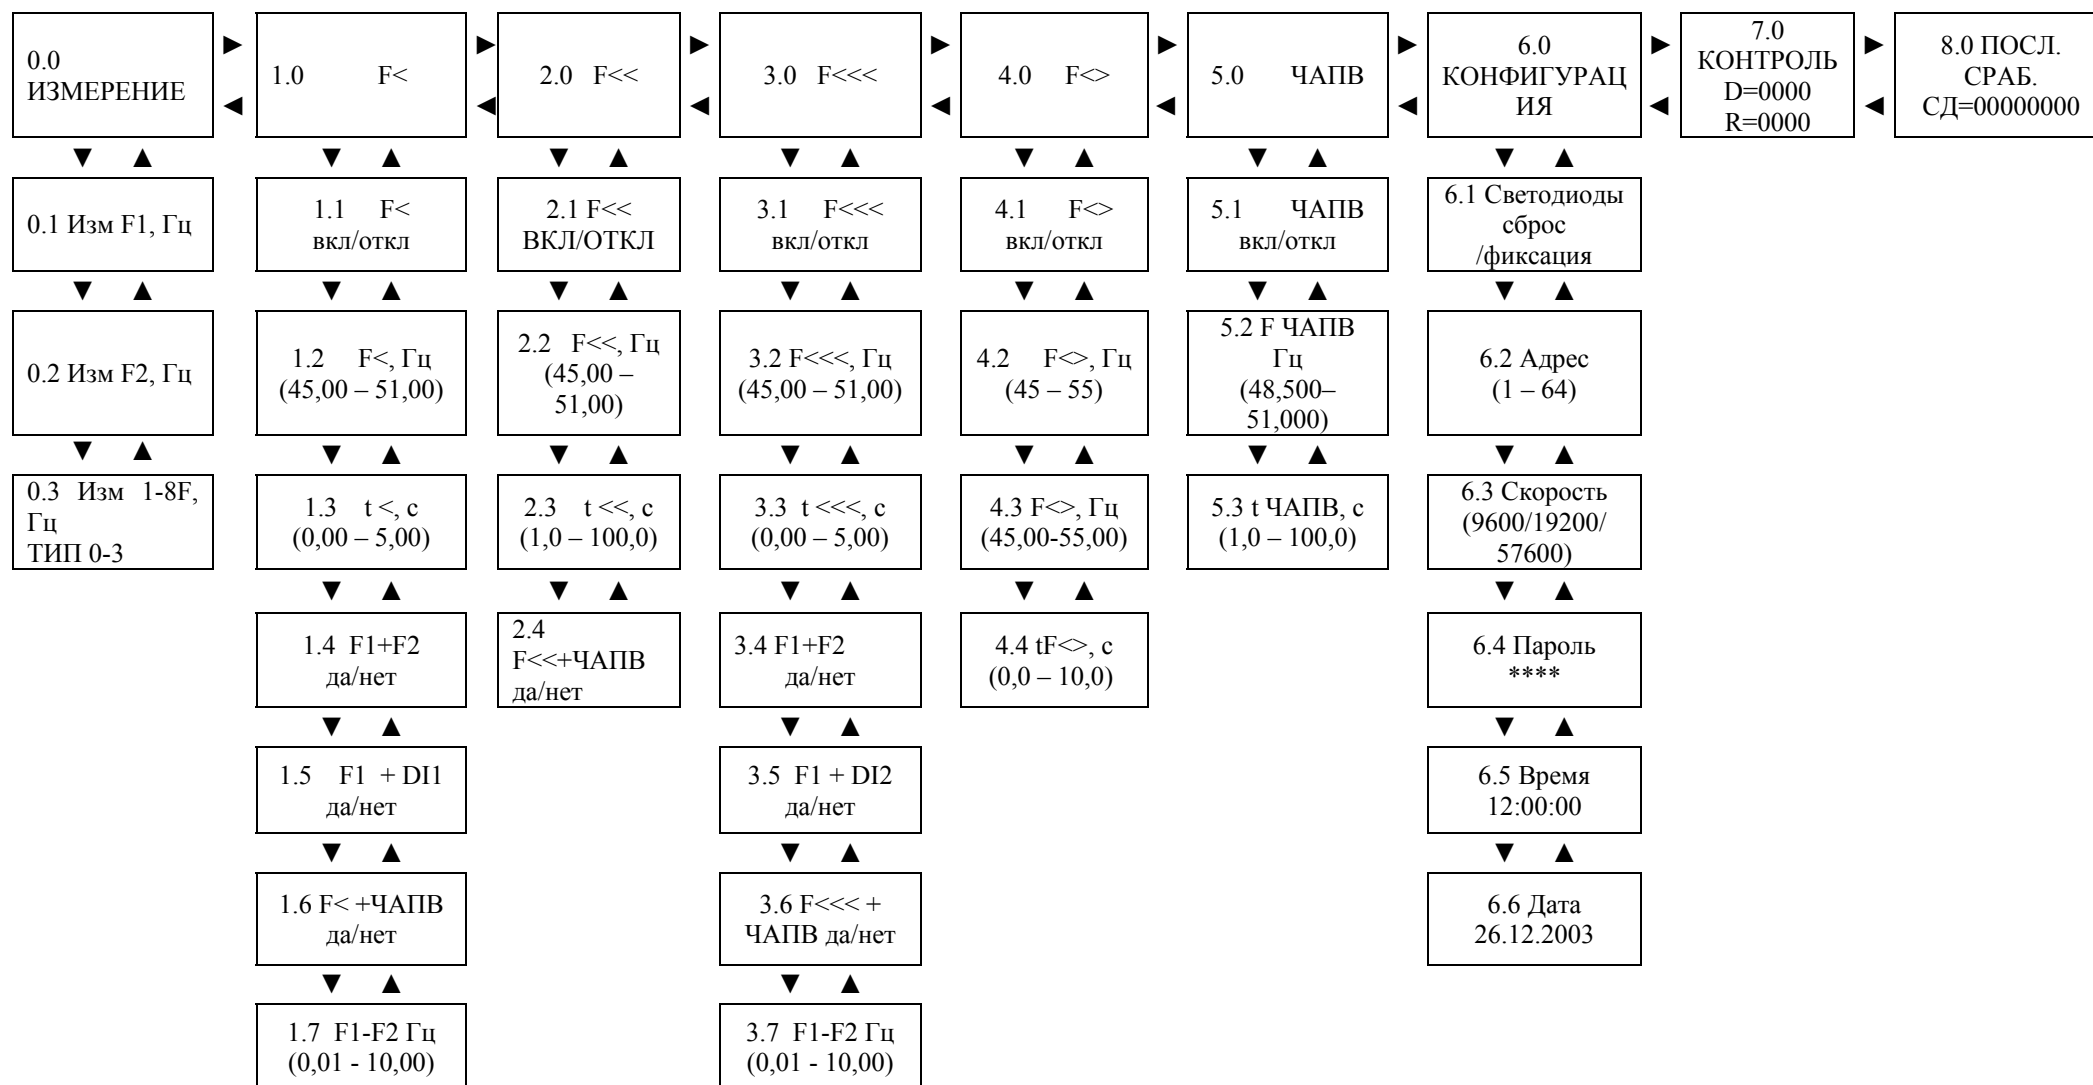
0.0 ИЗМЕРЕНИЕ

►
◄

1.0 F<

►
◄

2.0 F<<

►
◄

3.0 F<<<

►
◄

4.0 F<>

►
◄

5.0 ЧАПВ

►
◄

6.0 КОНФИГУРАЦ ИЯ

►
◄

7.0 КОНТРОЛЬ D=0000 R=0000

►
◄

8.0 ПОСЛ. СРАБ. СД=00000000

▼ ▲

0.1 Изм F1, Гц

▼ ▲

0.2 Изм F2, Гц

▼ ▲

0.3 Изм 1-8F, Гц ТИП 0-3

▼ ▲

1.1 F< вкл/откл

▼ ▲

1.2 F<, Гц (45,00 – 51,00)

▼ ▲

1.3 t <, c (0,00 – 5,00)

▼ ▲

1.4 F1+F2 да/нет

▼ ▲

1.5 F1 + DI1 да/нет

▼ ▲

1.6 F< +ЧАПВ да/нет

▼ ▲

1.7 F1-F2 Гц (0,01 - 10,00)

▼ ▲

2.1 F<< ВКЛ/ОТКЛ

▼ ▲

2.2 F<<, Гц (45,00 – 51,00)

▼ ▲

2.3 t <<, c (1,0 – 100,0)

▼ ▲

2.4 F<<+ЧАПВ да/нет

▼ ▲

3.1 F<<< вкл/откл

▼ ▲

3.2 F<<<, Гц (45,00 – 51,00)

▼ ▲

3.3 t <<<, c (0,00 – 5,00)

▼ ▲

3.4 F1+F2 да/нет

▼ ▲

3.5 F1 + DI2 да/нет

▼ ▲

3.6 F<<< + ЧАПВ да/нет

▼ ▲

3.7 F1-F2 Гц (0,01 - 10,00)

▼ ▲

4.1 F<> вкл/откл

▼ ▲

4.2 F<>, Гц (45 – 55)

▼ ▲

4.3 F<>, Гц (45,00-55,00)

▼ ▲

4.4 tF<>, c (0,0 – 10,0)

▼ ▲

5.1 ЧАПВ вкл/откл

▼ ▲

5.2 F ЧАПВ Гц (48,500– 51,000)

▼ ▲

5.3 t ЧАПВ, с (1,0 – 100,0)

▼ ▲

6.1 Светодиоды сброс /фиксация

▼ ▲

6.2 Адрес (1 – 64)

▼ ▲

6.3 Скорость (9600/19200/ 57600)

▼ ▲

6.4 Пароль ****

▼ ▲

6.5 Время 12:00:00

▼ ▲

6.6 Дата 26.12.2003